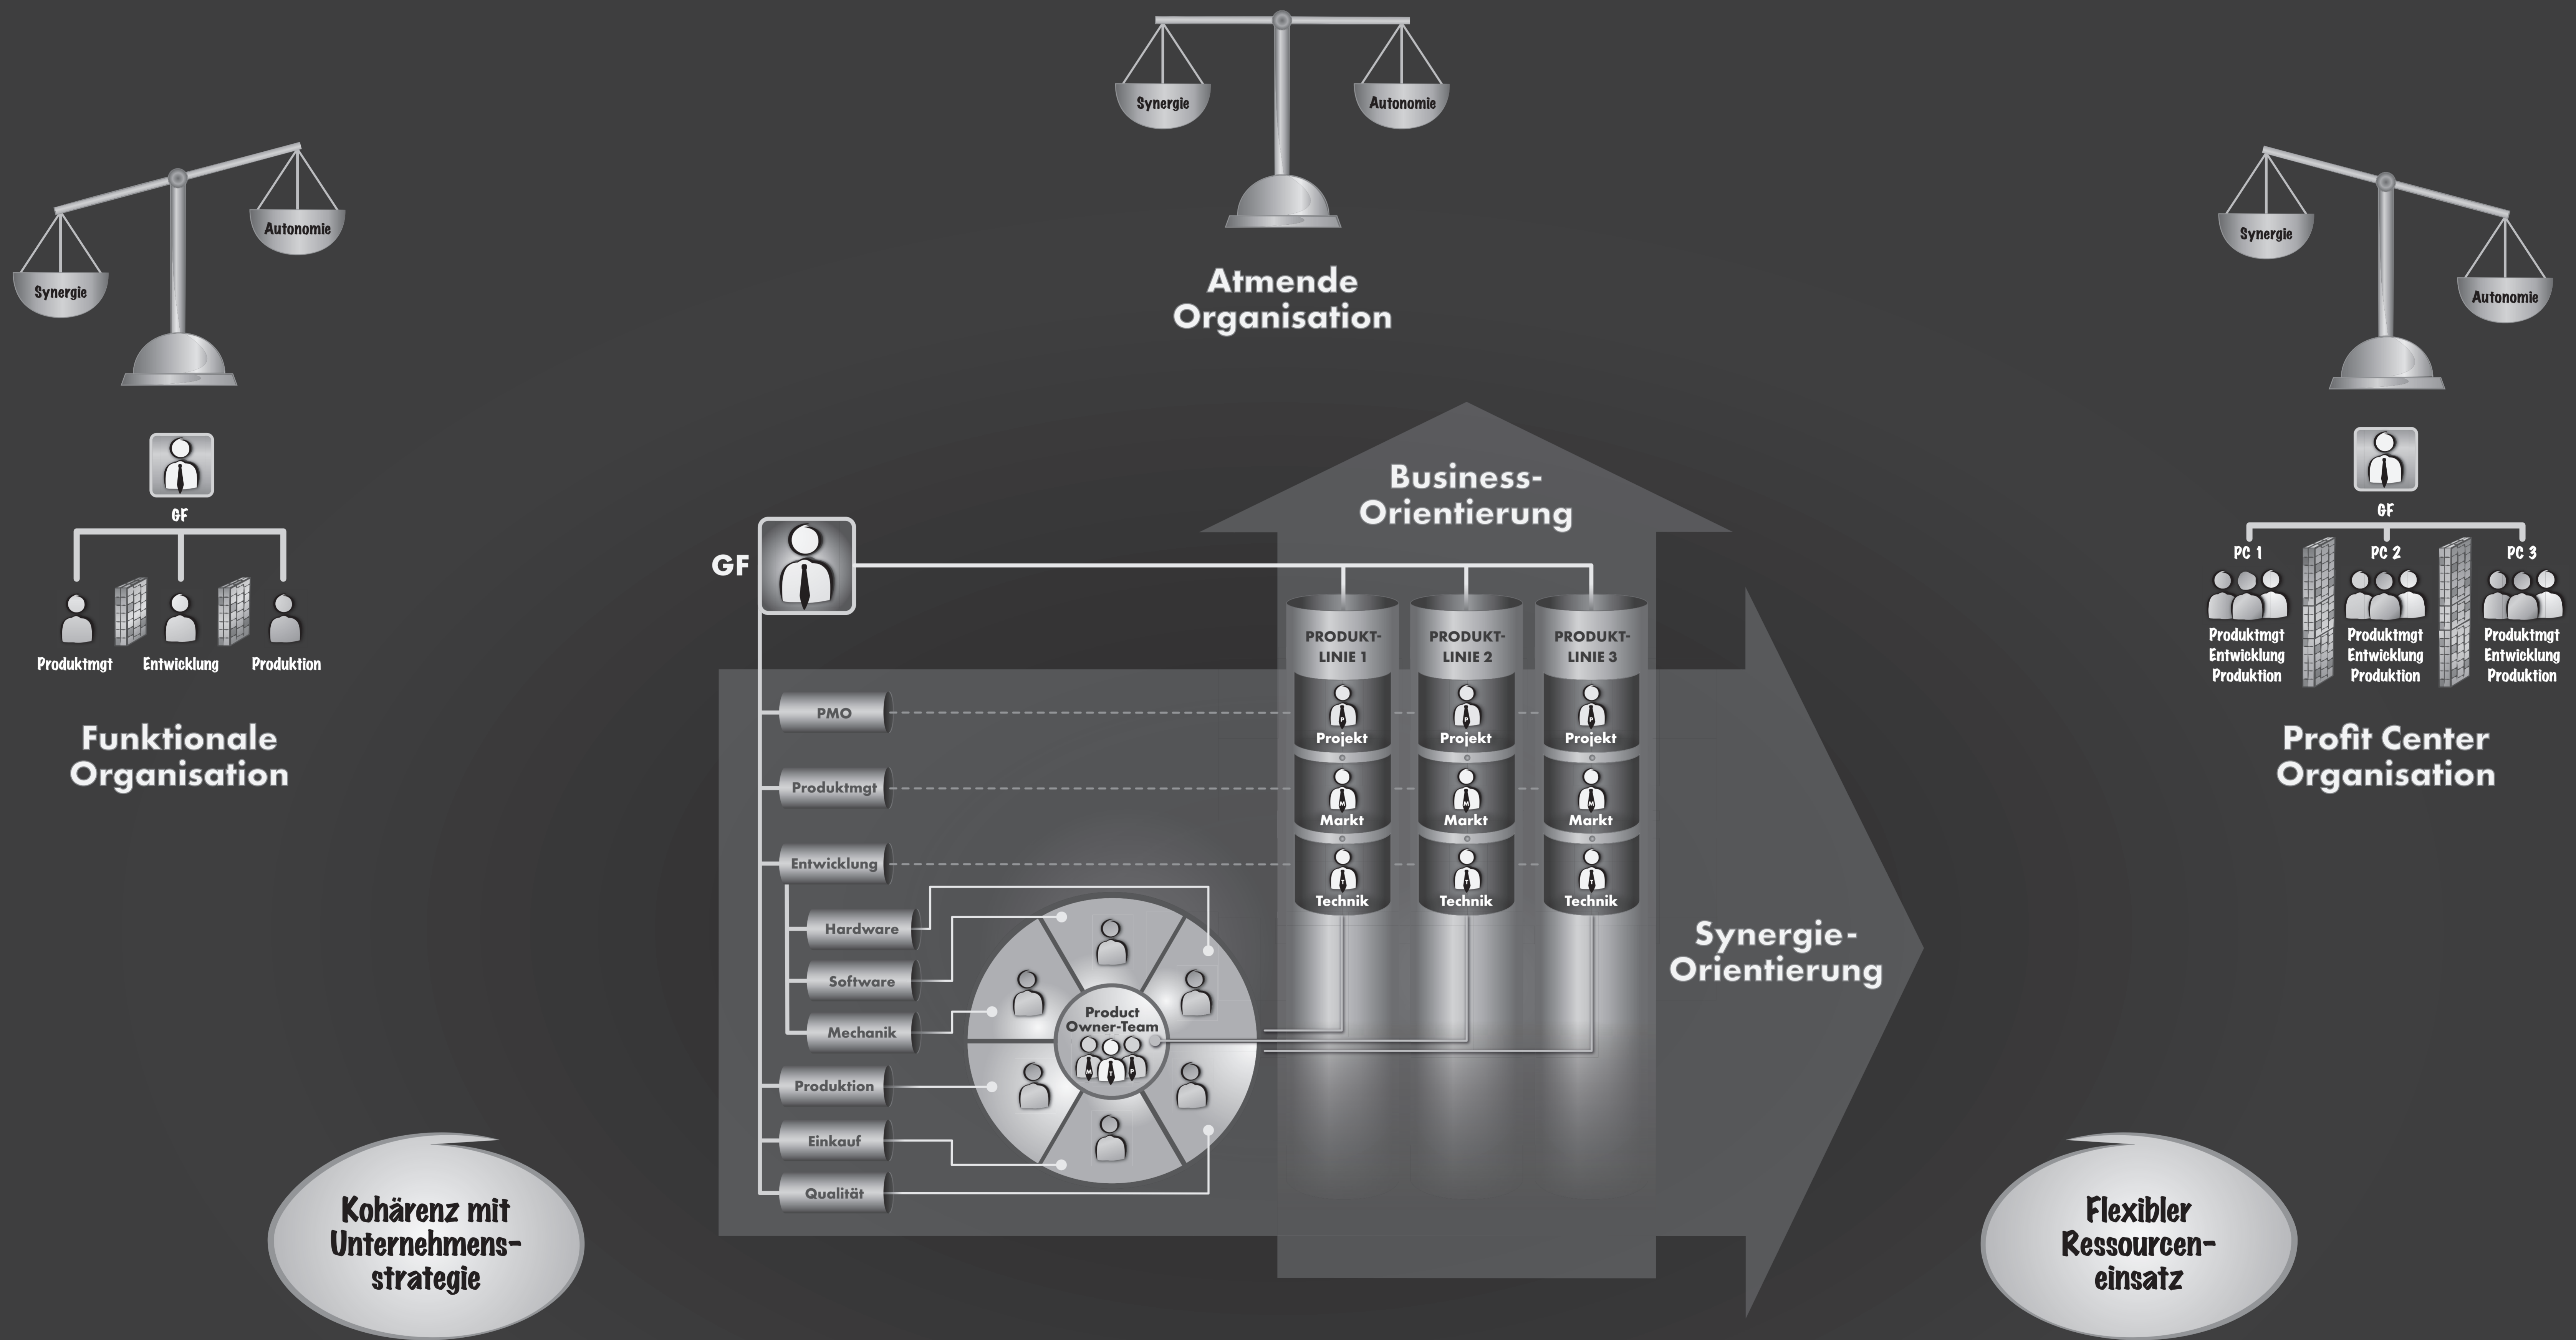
Synergie
Autonomie

Atmende Organisation

Synergie
Autonomie

Synergie
Autonomie

GF

Produktmgt
Entwicklung
Produktion

Funktionale Organisation

Business-Orientierung

GF

PRODUKT-LINIE 1
PRODUKT-LINIE 2
PRODUKT-LINIE 3

Projekt
Projekt
Projekt

Markt
Markt
Markt

Technik
Technik
Technik

PMO
Produktmgt
Entwicklung
Hardware
Software
Mechanik
Produktion
Einkauf
Qualität

Product Owner-Team

Synergie-Orientierung

GF
PC 1
PC 2
PC 3

Produktmgt
Entwicklung
Produktion

Produktmgt
Entwicklung
Produktion

Produktmgt
Entwicklung
Produktion

Profit Center Organisation

Kohärenz mit Unternehmensstrategie

Flexibler Ressourceneinsatz